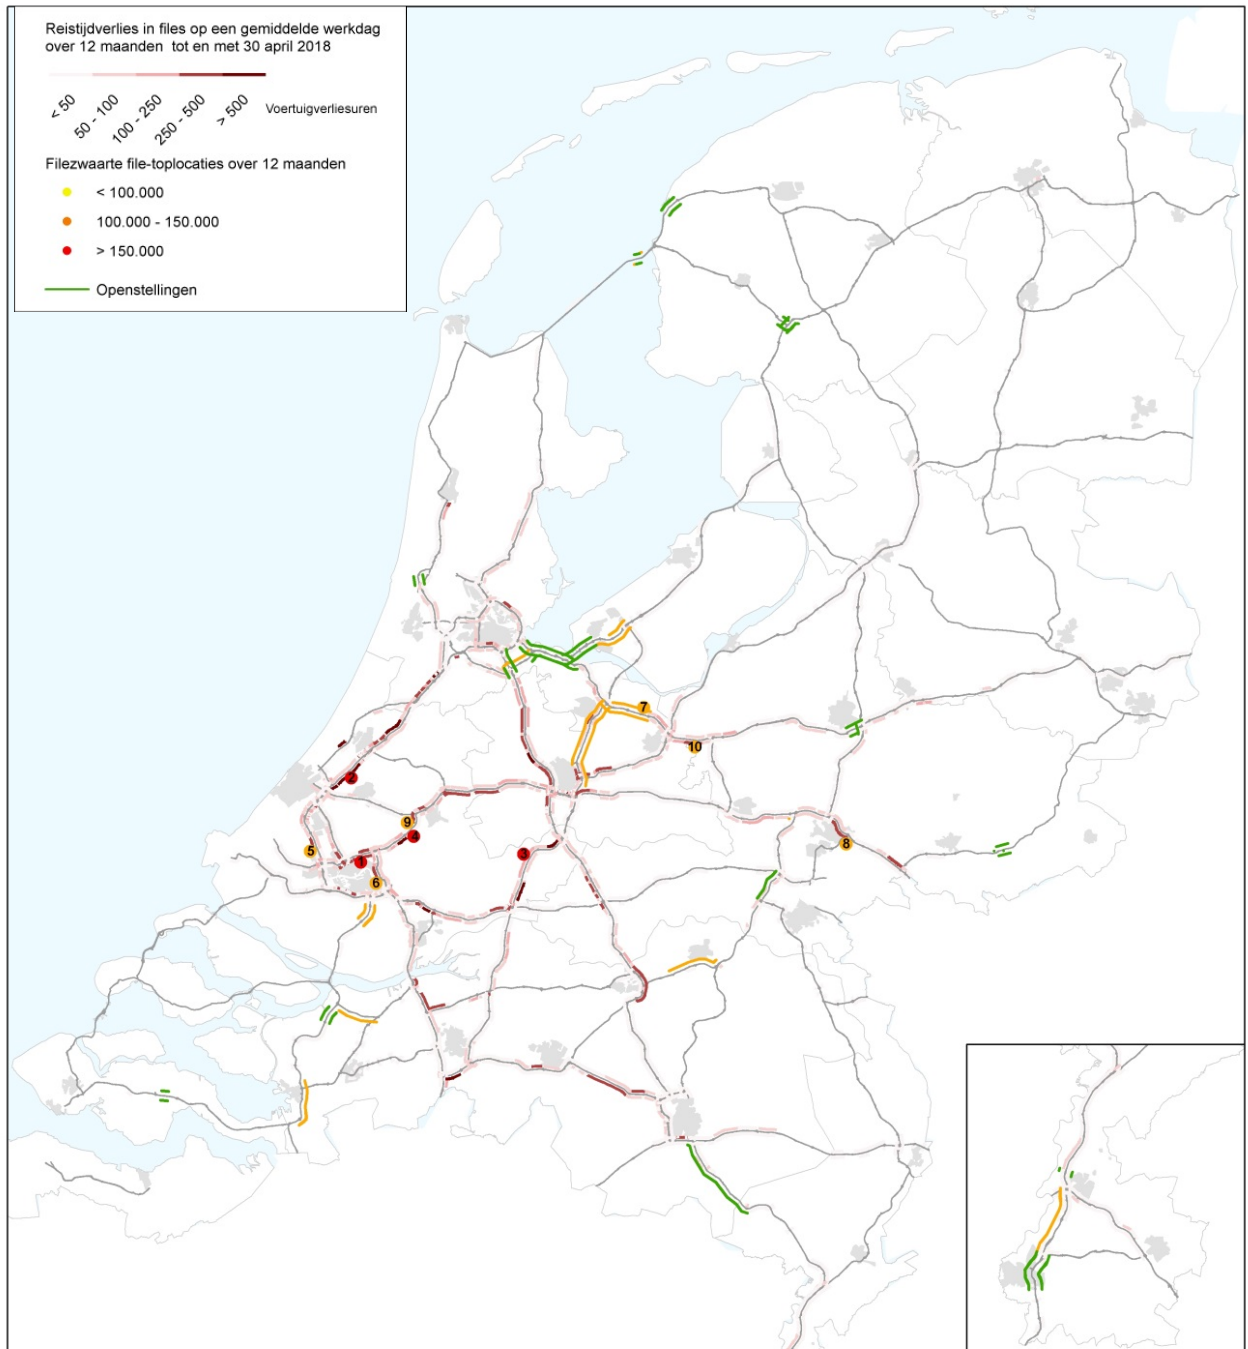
Reistijdverlies in files op een gemiddelde werkdag over 12 maanden tot en met 30 april 2018

< 50
50 - 100
100 - 250
250 - 500
> 500
Voertuigverliesuren

Filezwaarte file-toplocaties over 12 maanden
< 100.000
100.000 - 150.000
> 150.000

Openstellingen

1
2
3
4
5
6
7
8
9
10